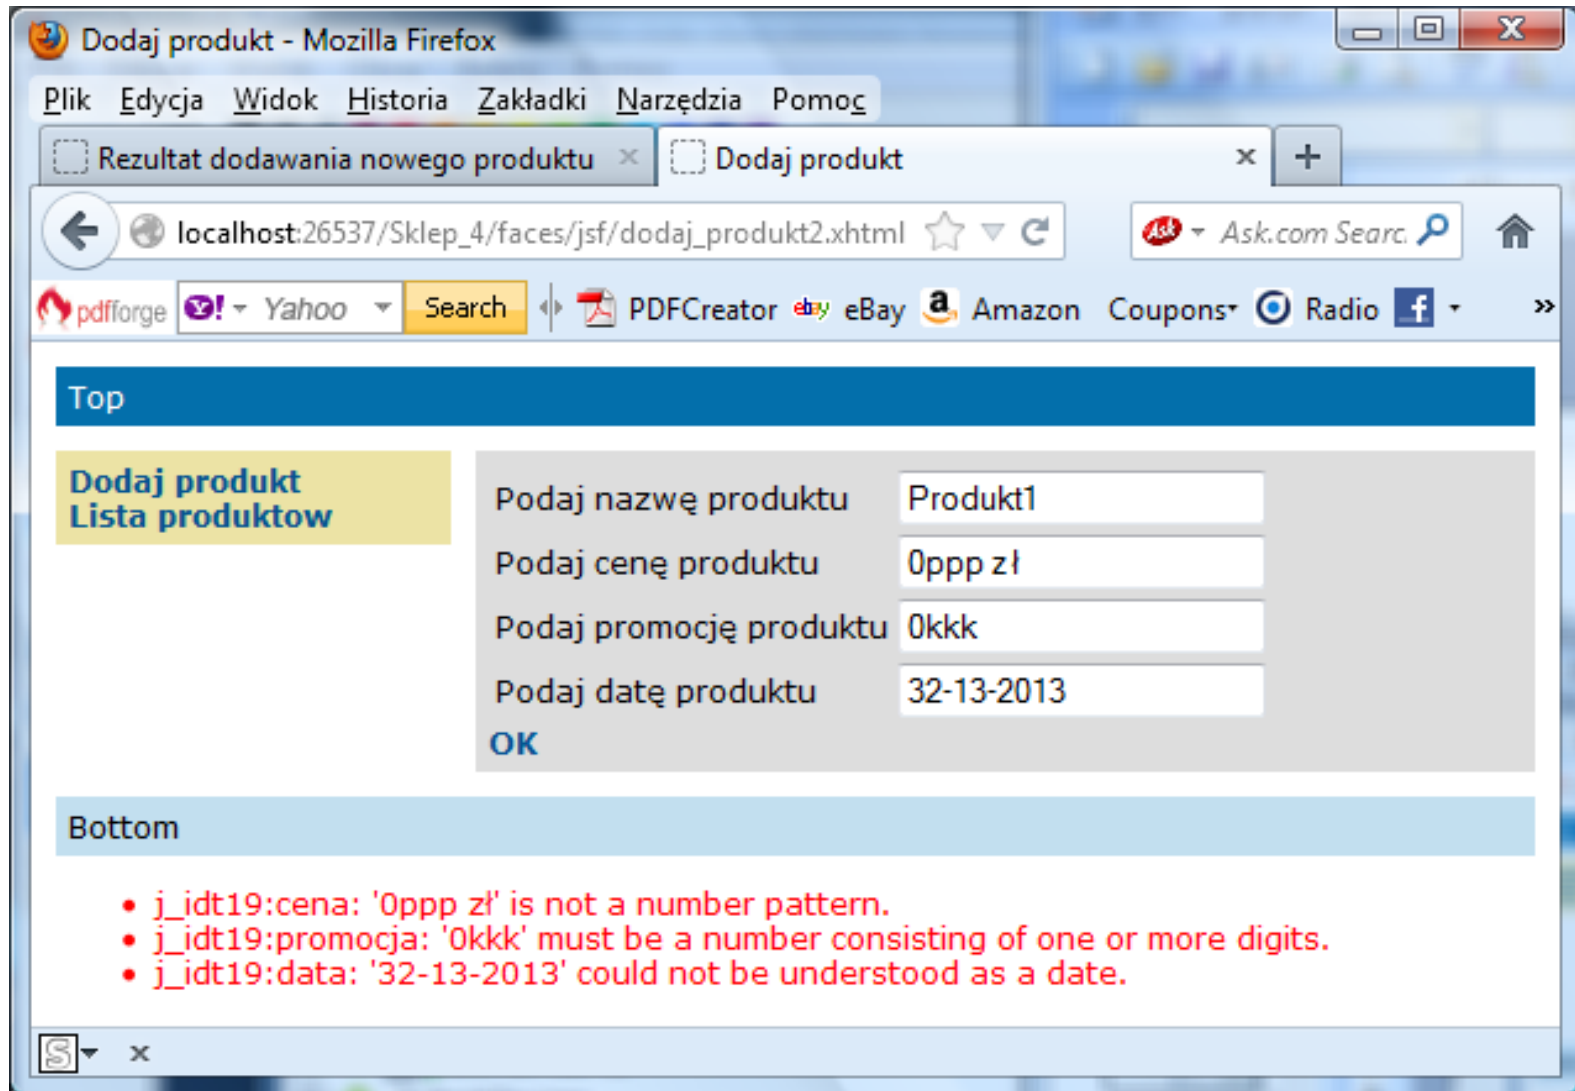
Dodaj produkt - Mozilla Firefox

Plik Edycja Widok Historia Zakładki Narzędzia Pomoc

Rezultat dodawania nowego produktu ×
Dodaj produkt ×
+

localhost:26537/Sklep_4/faces/jsf/dodaj_produkt2.xhtml

Ask.com Searc

pdfforge Yahoo Search PDFCreator eBay Amazon Coupons Radio »

Top

Dodaj produkt
Lista produktow

| Podaj nazwę produktu | Produkt1 |
|---|---|
| Podaj cenę produktu | 0ppp zł |
| Podaj promocję produktu | 0kkk |
| Podaj datę produktu | 32-13-2013 |

OK

Bottom

- j_idt19:cena: '0ppp zł' is not a number pattern.
- j_idt19:promocja: '0kkk' must be a number consisting of one or more digits.
- j_idt19:data: '32-13-2013' could not be understood as a date.

×